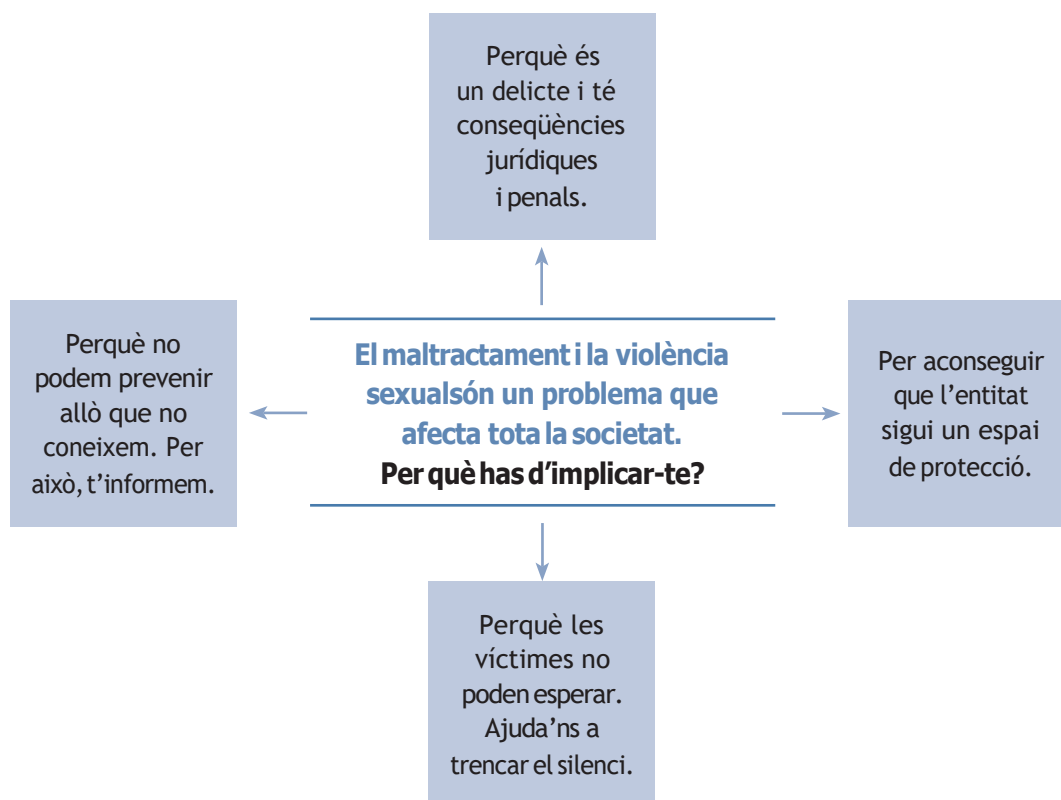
Perquè és un delicte i té conseqüències jurídiques i penals.

Perquè no podem prevenir allò que no coneixem. Per això, t'informem.

El maltractament i la violència sexualsón un problema que afecta tota la societat.
Per què has d'implicar-te?

Per aconseguir que l'entitat sigui un espai de protecció.

Perquè les víctimes no poden esperar. Ajuda'ns a trencar el silenci.